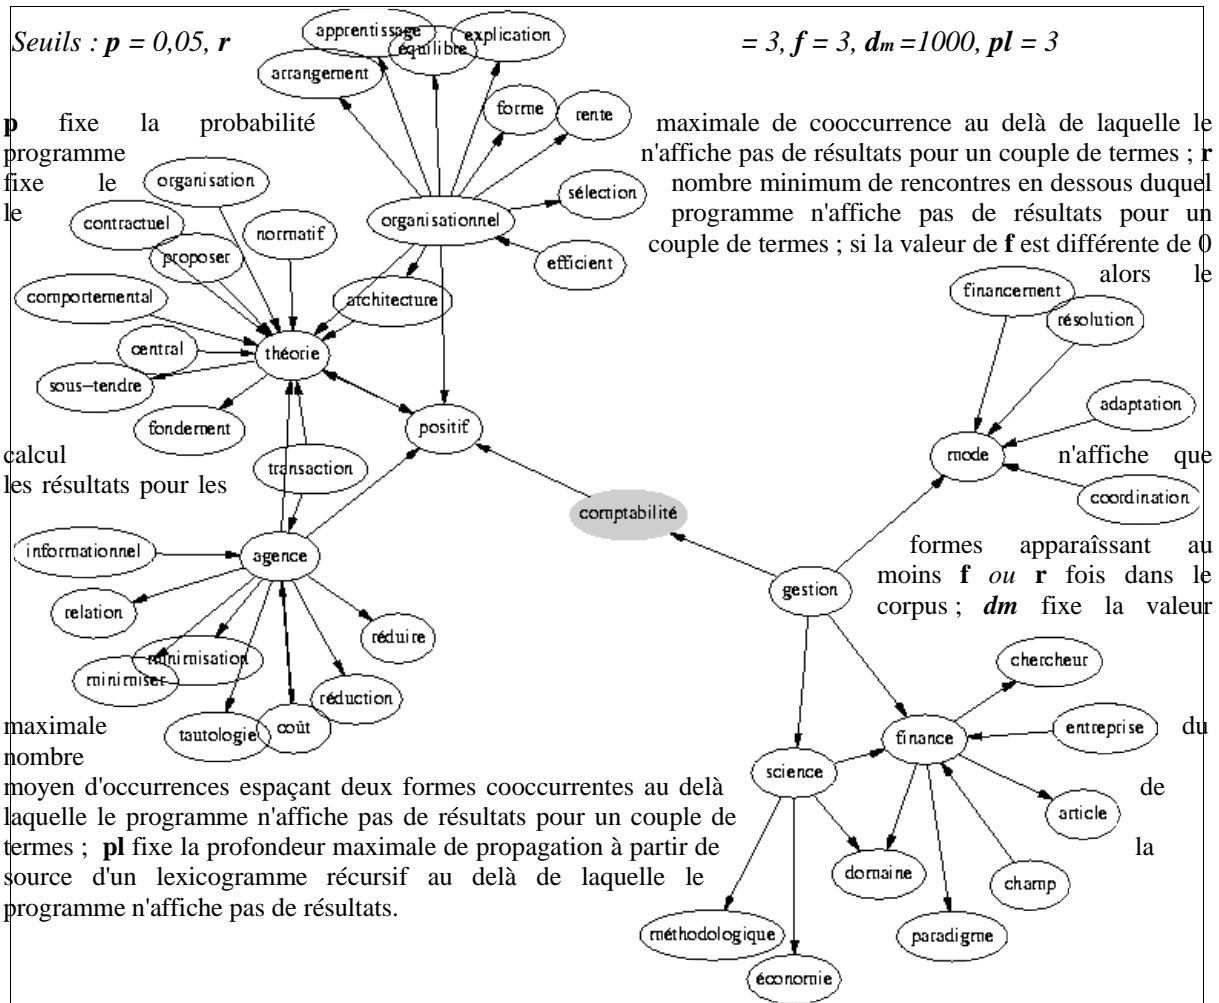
Seuils : $p = 0,05$, $r = 3$, $f = 3$, $d_m = 1000$, $pl = 3$

p fixe la probabilité maximale de cooccurrence au delà de laquelle le programme n'affiche pas de résultats pour un couple de termes ; r fixe le nombre minimum de rencontres en dessous duquel le programme n'affiche pas de résultats pour un couple de termes ; si la valeur de f est différente de 0 alors le calcul n'affiche que les résultats pour les formes apparaîssant au moins f ou r fois dans le corpus ; dm fixe la valeur maximale du nombre moyen d'occurrences espaçant deux formes cooccurrentes au delà de laquelle le programme n'affiche pas de résultats pour un couple de termes ; pl fixe la profondeur maximale de propagation à partir de la source d'un lexicogramme récursif au delà de laquelle le programme n'affiche pas de résultats.

apprentissage
équilibre
explication
arrangement
forme
rente
organisation
sélection
organisationnel
contractuel
normatif
proposer
efficient
comportemental
architecture
financement
résolution
central
théorie
sous-tendre
adaptation
fondement
positif
mode
transaction
coordination
comptabilité
informationnel
agence
relation
gestion
réduire
minimisation
minimiser
chercheur
réduction
tautologie
coût
entreprise
finance
science
article
domaine
champ
méthodologique
paradigme
économie